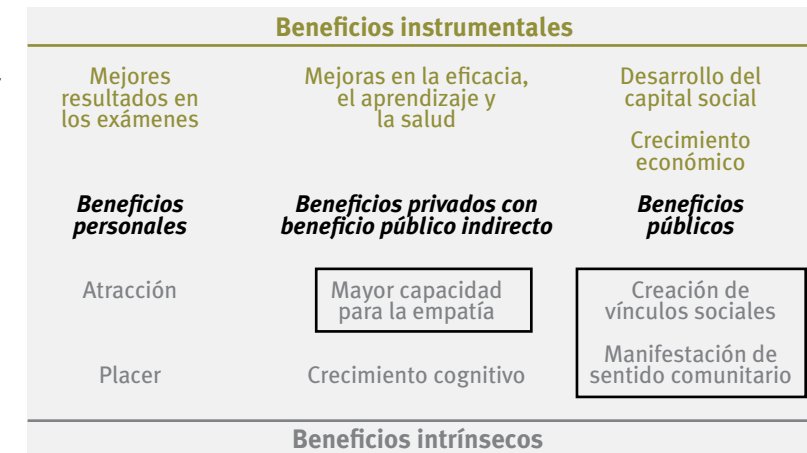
Beneficios instrumentales

Mejores resultados en los exámenes

Mejoras en la eficacia, el aprendizaje y la salud

Desarrollo del capital social

Crecimiento económico

***Beneficios personales***

***Beneficios privados con beneficio público indirecto***

***Beneficios públicos***

Atracción

Mayor capacidad para la empatía

Creación de vínculos sociales

Manifestación de sentido comunitario

Placer

Crecimiento cognitivo

Beneficios intrínsecos